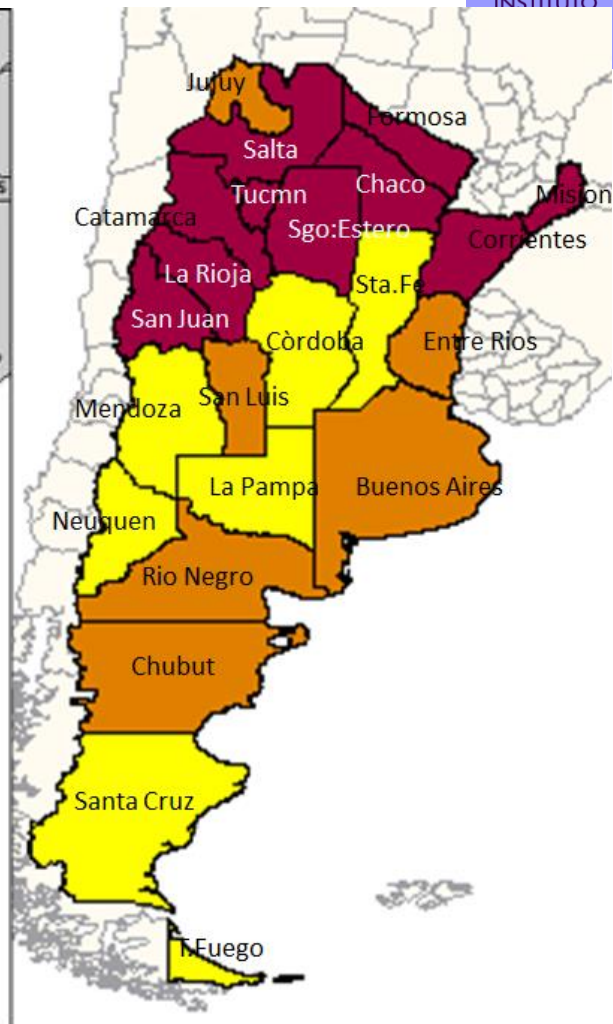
INSTITUTO

Jujuy
Formosa
Salta
Chaco
Tucmn
Misiones
Catamarca
Sgo:Estero
Corrientes
La Rioja
Sta.Fe
San Juan
Còrdoba
Entre Rios
San Luis
Mendoza
La Pampa
Buenos Aires
Neuquen
Rio Negro
Chubut
Santa Cruz
T.Fuego